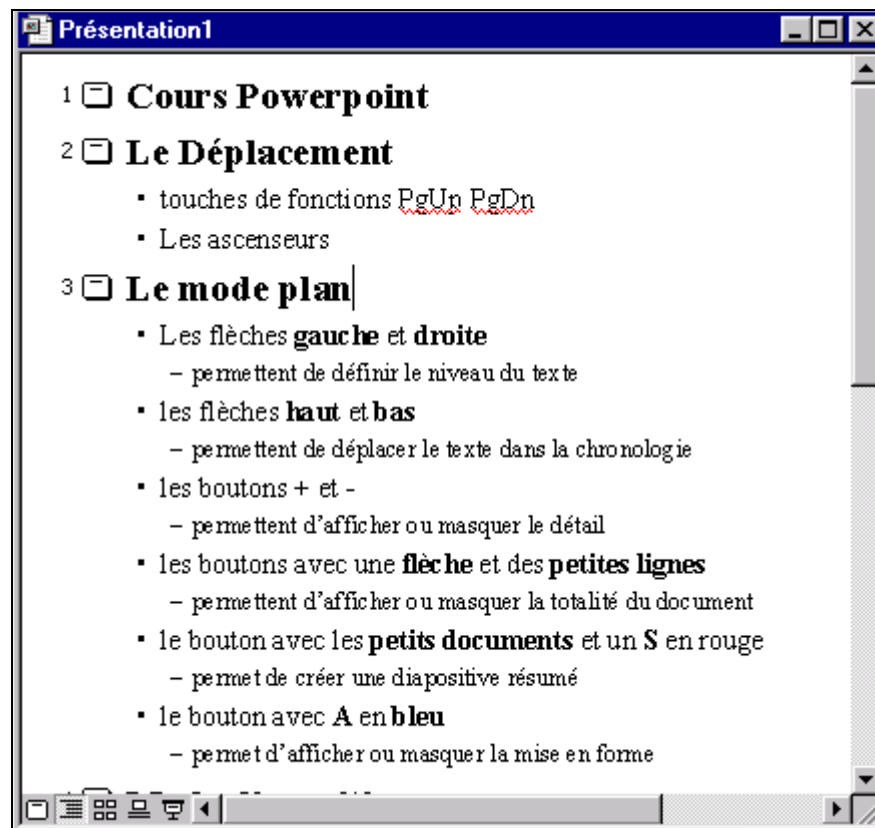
Présentation1

1 Cours Powerpoint

2 Le Déplacement

- touches de fonctions PgUp PgDn
- Les ascenseurs

3 Le mode plan

- Les flèches **gauche** et **droite**
  - permettent de définir le niveau du texte
- les flèches **haut** et **bas**
  - permettent de déplacer le texte dans la chronologie
- les boutons + et -
  - permettent d'afficher ou masquer le détail
- les boutons avec une **flèche** et des **petites lignes**
  - permettent d'afficher ou masquer la totalité du document
- le bouton avec les **petits documents** et un **S** en rouge
  - permet de créer une diapositive résumé
- le bouton avec **A** en **bleu**
  - permet d'afficher ou masquer la mise en forme

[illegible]